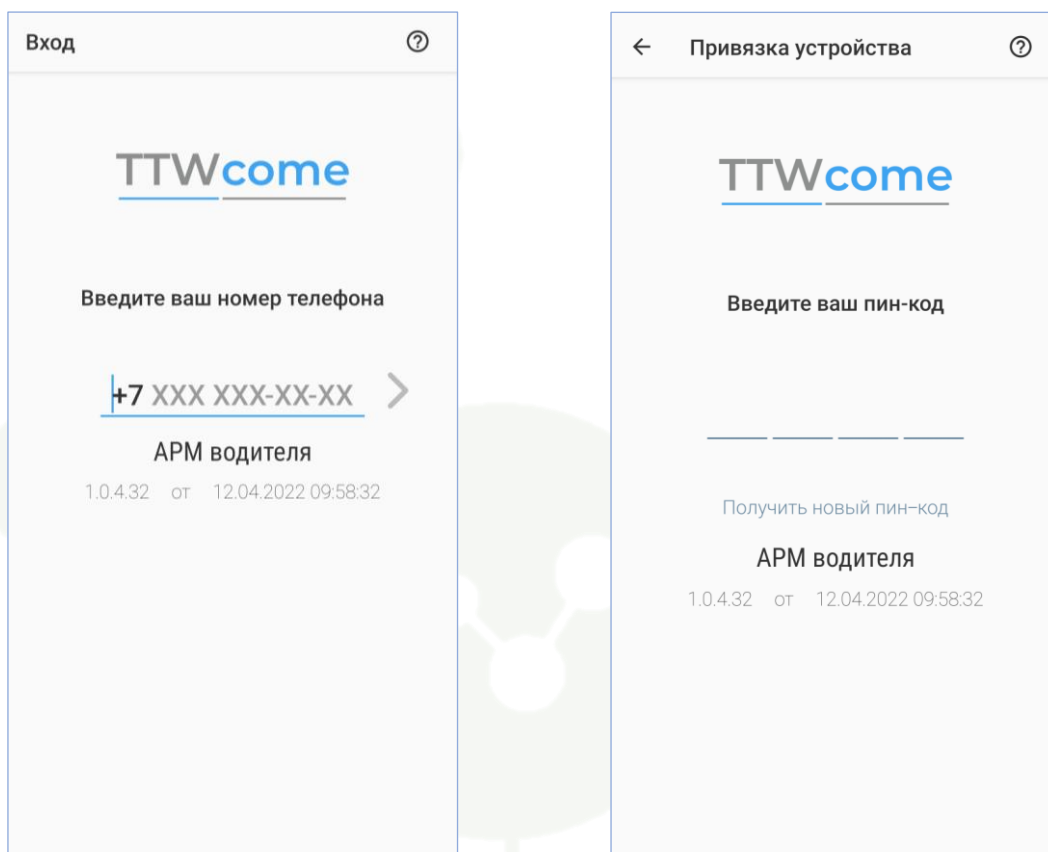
Вход

TTWcome

Введите ваш номер телефона

+7 XXX XXX-XX-XX

АРМ водителя

1.0.4.32 от 12.04.2022 09:58:32

Привязка устройства

TTWcome

Введите ваш пин-код

Получить новый пин–код

АРМ водителя

1.0.4.32 от 12.04.2022 09:58:32